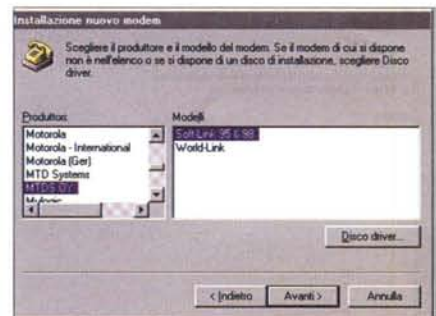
Installazione nuovo modem

Scegliere il produttore e il modello del modem. Se il modem di cui si dispone non è nell'elenco o se si dispone di un disco di installazione, scegliere Disco driver.

Produttori:
Motorola
Motorola - International
Motorola (Ger)
MTD Systems
MTDS (D)
Mylogic

Modelli
Soft-Link 95 6.98
World-Link

Disco driver...

< Indietro
Avanti >
Annulla